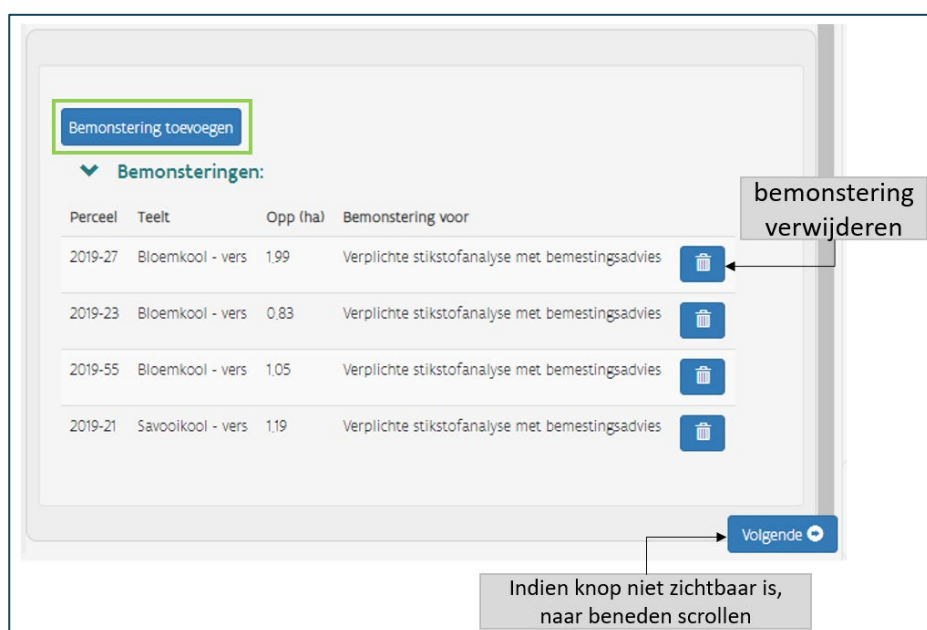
Bemonstering toevoegen

Bemonsteringen:

| Perceel | Teelt | Opp (ha) | Bemonstering voor |
|---|---|---|---|
| 2019-27 | Bloemkool - vers | 1,99 | Verplichte stikstofanalyse met bemestingsadvies |
| 2019-23 | Bloemkool - vers | 0,83 | Verplichte stikstofanalyse met bemestingsadvies |
| 2019-55 | Bloemkool - vers | 1,05 | Verplichte stikstofanalyse met bemestingsadvies |
| 2019-21 | Savooikool - vers | 1,19 | Verplichte stikstofanalyse met bemestingsadvies |

bemonstering verwijderen

Volgende

Indien knop niet zichtbaar is, naar beneden scrollen